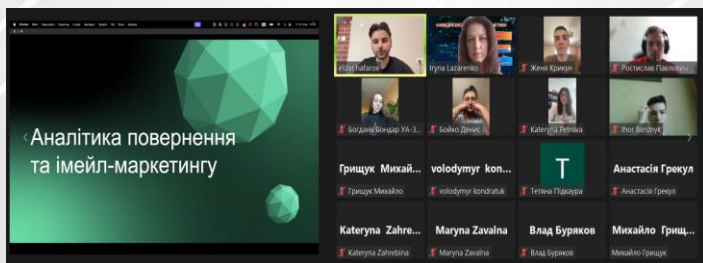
Аналітика повернення та імейл-маркетингу

elzar hafarov
Iryna Lazarenko
Женя Крикун
Ростислав Павлову...
Богдана Бондар УА-3...
Бойко Денис
Kateryna Petrova
Ihor Berdnyk
Грищук Михай...
Грищук Михайло
volodymyr kon...
volodymyr kondratiuk
T
Тетяна Підкаура
Анастасія Грекул
Анастасія Грекул
Kateryna Zahre...
Kateryna Zahrebina
Maryna Zavalna
Maryna Zavalna
Влад Буряков
Влад Буряков
Михайло Грищ...
Михайло Грищук